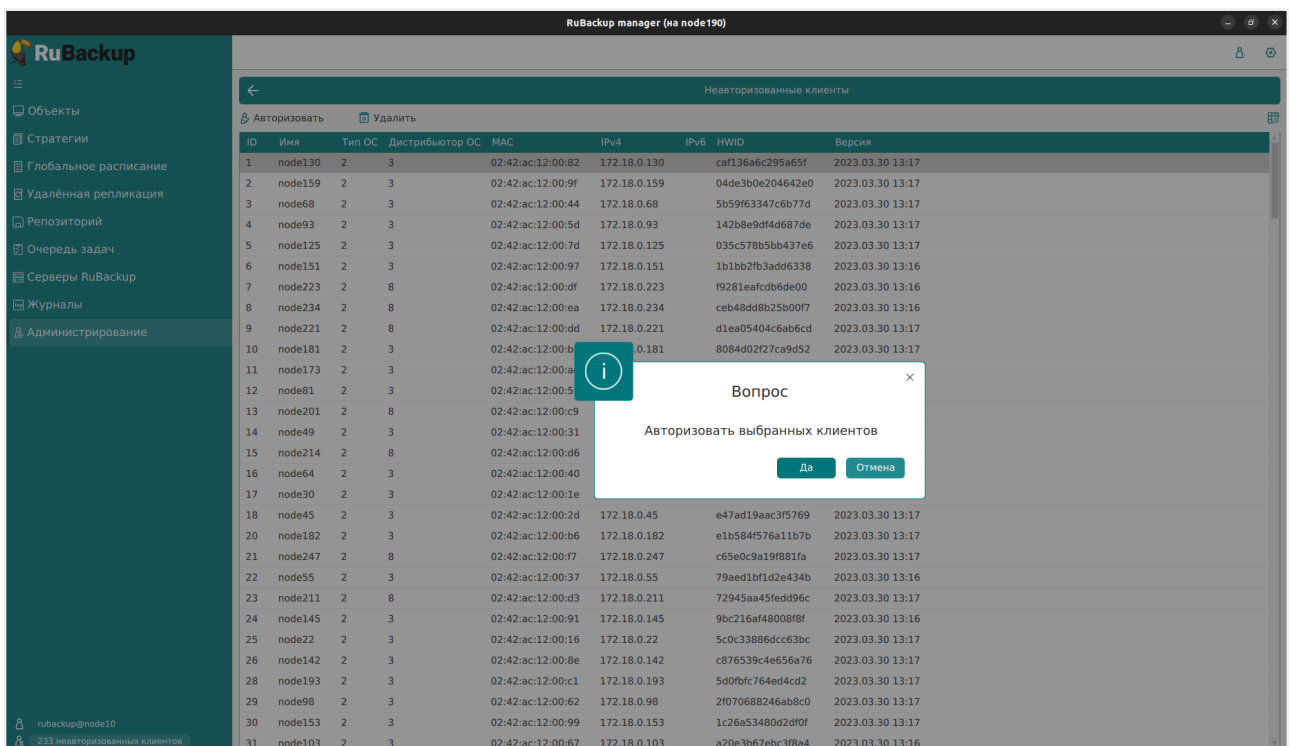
RuBackup manager (на node190)

RuBackup

Объекты
Стратегии
Глобальное расписание
Удалённая репликация
Репозиторий
Очередь задач
Серверы RuBackup
Журналы
Администрирование

rubackup@node10
233 неавторизованных клиентов

Неавторизованные клиенты

Авторизовать  Удалить

| ID | Имя | Тип ОС | Дистрибьютор ОС | MAC | IPv4 | IPv6 | HWID | Версия |
|---|---|---|---|---|---|---|---|---|
| 1 | node130 | 2 | 3 | 02:42:ac:12:00:82 | 172.18.0.130 | | caf136a6c295a65f | 2023.03.30 13:17 |
| 2 | node159 | 2 | 3 | 02:42:ac:12:00:9f | 172.18.0.159 | | 04de3b0e204642e0 | 2023.03.30 13:17 |
| 3 | node68 | 2 | 3 | 02:42:ac:12:00:44 | 172.18.0.68 | | 5b59f63347c6b77d | 2023.03.30 13:17 |
| 4 | node93 | 2 | 3 | 02:42:ac:12:00:5d | 172.18.0.93 | | 142b8e9df4d687de | 2023.03.30 13:17 |
| 5 | node125 | 2 | 3 | 02:42:ac:12:00:7d | 172.18.0.125 | | 035c578b5bb437e6 | 2023.03.30 13:17 |
| 6 | node151 | 2 | 3 | 02:42:ac:12:00:97 | 172.18.0.151 | | 1b1bb2fb3add6338 | 2023.03.30 13:16 |
| 7 | node223 | 2 | 8 | 02:42:ac:12:00:df | 172.18.0.223 | | f9281eafcdb6de00 | 2023.03.30 13:16 |
| 8 | node234 | 2 | 8 | 02:42:ac:12:00:ea | 172.18.0.234 | | ceb48dd8b25b00f7 | 2023.03.30 13:16 |
| 9 | node221 | 2 | 8 | 02:42:ac:12:00:dd | 172.18.0.221 | | d1ea05404c6ab6cd | 2023.03.30 13:17 |
| 10 | node181 | 2 | 3 | 02:42:ac:12:00:b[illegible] | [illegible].0.181 | | 8084d02f27ca9d52 | 2023.03.30 13:17 |
| 11 | node173 | 2 | 3 | 02:42:ac:12:00:a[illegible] | | | | |
| 12 | node81 | 2 | 3 | 02:42:ac:12:00:5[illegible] | | | | |
| 13 | node201 | 2 | 8 | 02:42:ac:12:00:c9 | | | | |
| 14 | node49 | 2 | 3 | 02:42:ac:12:00:31 | | | | |
| 15 | node214 | 2 | 8 | 02:42:ac:12:00:d6 | | | | |
| 16 | node64 | 2 | 3 | 02:42:ac:12:00:40 | | | | |
| 17 | node30 | 2 | 3 | 02:42:ac:12:00:1e | | | | |
| 18 | node45 | 2 | 3 | 02:42:ac:12:00:2d | 172.18.0.45 | | e47ad19aac3f5769 | 2023.03.30 13:17 |
| 20 | node182 | 2 | 3 | 02:42:ac:12:00:b6 | 172.18.0.182 | | e1b584f576a11b7b | 2023.03.30 13:17 |
| 21 | node247 | 2 | 8 | 02:42:ac:12:00:f7 | 172.18.0.247 | | c65e0c9a19f881fa | 2023.03.30 13:17 |
| 22 | node55 | 2 | 3 | 02:42:ac:12:00:37 | 172.18.0.55 | | 79aed1bf1d2e434b | 2023.03.30 13:16 |
| 23 | node211 | 2 | 8 | 02:42:ac:12:00:d3 | 172.18.0.211 | | 72945aa45fedd96c | 2023.03.30 13:17 |
| 24 | node145 | 2 | 3 | 02:42:ac:12:00:91 | 172.18.0.145 | | 9bc216af48008f8f | 2023.03.30 13:16 |
| 25 | node22 | 2 | 3 | 02:42:ac:12:00:16 | 172.18.0.22 | | 5c0c33886dcc63bc | 2023.03.30 13:17 |
| 26 | node142 | 2 | 3 | 02:42:ac:12:00:8e | 172.18.0.142 | | c876539c4e656a76 | 2023.03.30 13:17 |
| 28 | node193 | 2 | 3 | 02:42:ac:12:00:c1 | 172.18.0.193 | | 5d0fbfc764ed4cd2 | 2023.03.30 13:17 |
| 29 | node98 | 2 | 3 | 02:42:ac:12:00:62 | 172.18.0.98 | | 2f070688246ab8c0 | 2023.03.30 13:17 |
| 30 | node153 | 2 | 3 | 02:42:ac:12:00:99 | 172.18.0.153 | | 1c26a53480d2df0f | 2023.03.30 13:17 |
| 31 | node103 | 2 | 3 | 02:42:ac:12:00:67 | 172.18.0.103 | | a20e3b67ebc3f8a4 | 2023.03.30 13:16 |

Вопрос
Авторизовать выбранных клиентов
Да  Отмена